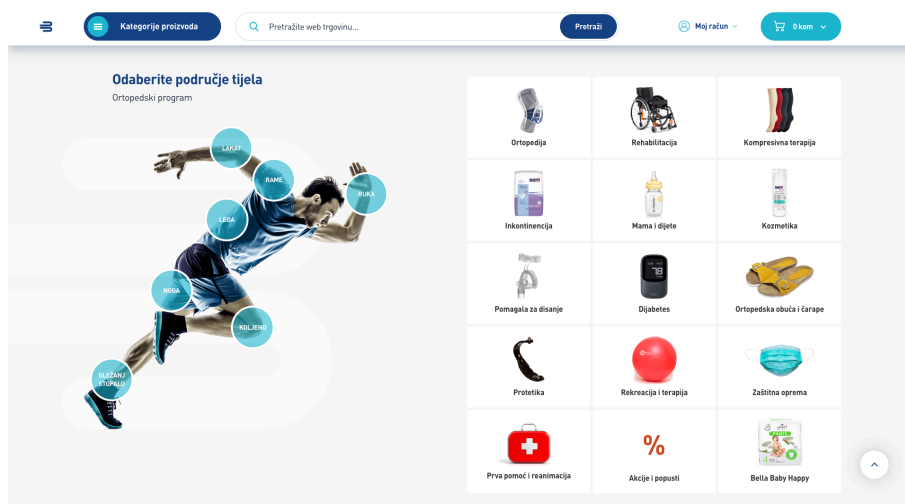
Kategorije proizvoda

Pretražite web trgovinu...

Pretraži

Moj račun

0 kom

Odaberite područje tijela

Ortopedski program

LAKAT

RAME

RUKA

LEĐA

NOGA

KOLJENO

GLEŽANJ STOPALO

| Ortopedija | Rehabilitacija | Kompresivna terapija |
|---|---|---|
| Inkontinencija | Mama i dijete | Kozmetika |
| Pomagala za disanje | Dijabetes | Ortopedska obuća i čarape |
| Protetika | Rekreacija i terapija | Zaštitna oprema |
| Prva pomoć i reanimacija | Akcije i popusti | Bella Baby Happy |

%